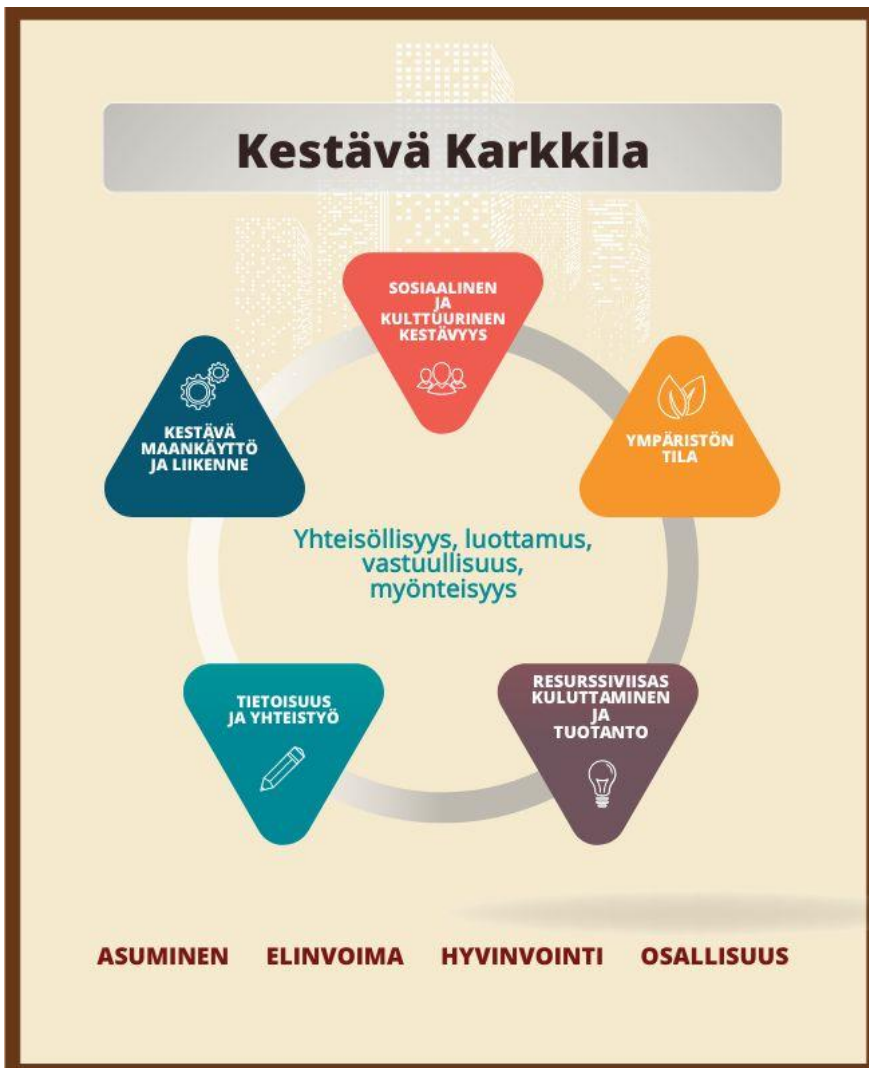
Kestävä Karkkila

SOSIAALINEN JA KULTTUURINEN KESTÄVYYS

YMPÄRISTÖN TILA

RESURSSIVIISAS KULUTTAMINEN JA TUOTANTO

TIETOISUUS JA YHTEISTYÖ

KESTÄVÄ MAANKÄYTTÖ JA LIIKENNE

Yhteisöllisyys, luottamus, vastuullisuus, myönteisyys

ASUMINEN ELINVOIMA HYVINVOINTI OSALLISUUS